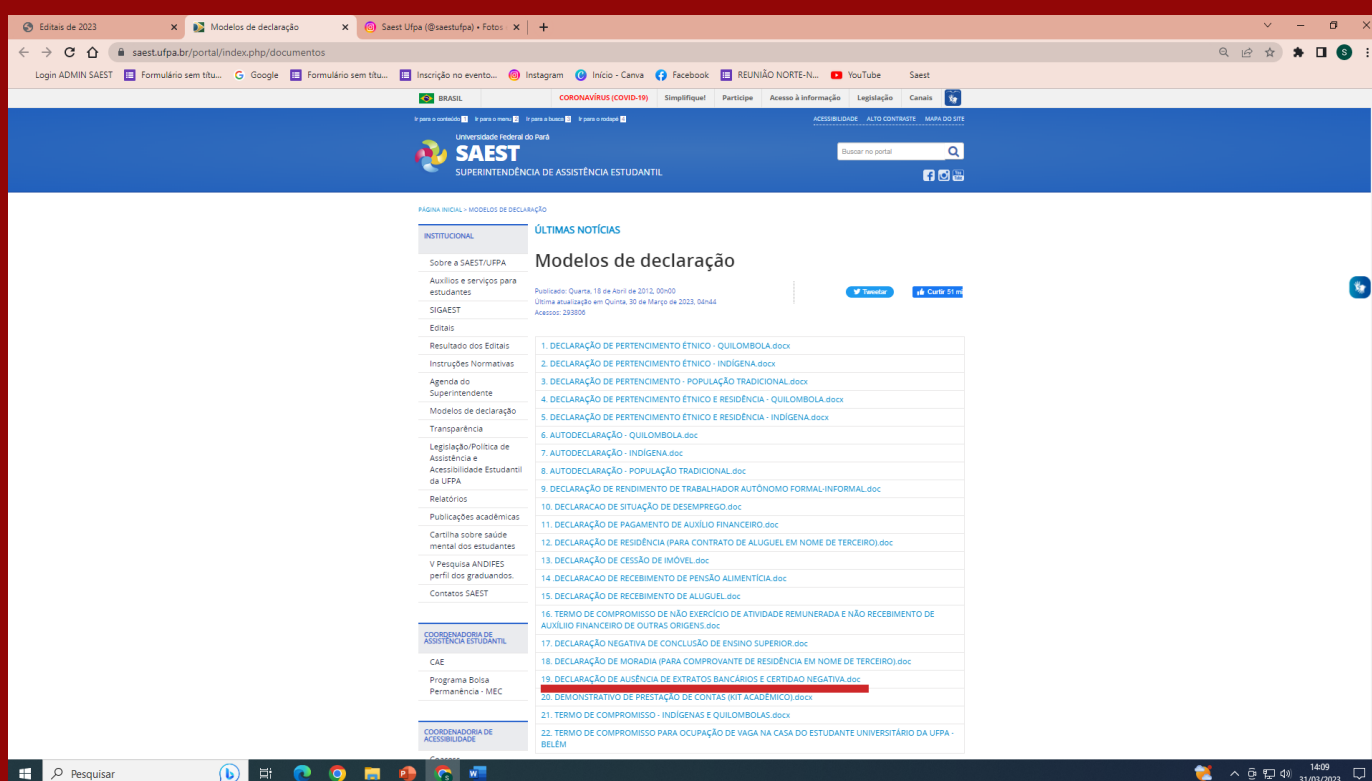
Editais de 2023 × Modelos de declaração × Saest Ufpa (@saestufpa) • Fotos × +

saest.ufpa.br/portal/index.php/documentos

Login ADMIN SAEST Formulário sem títu... Google Formulário sem títu... Inscrição no evento... Instagram Início - Canva Facebook REUNIÃO NORTE-N... YouTube Saest

BRASIL CORONAVÍRUS (COVID-19) Simplifique! Participe Acesso à informação Legislação Canais

Ir para o conteúdo 1 Ir para o menu 2 Ir para a busca 3 Ir para o rodapé 4 ACESSIBILIDADE ALTO CONTRASTE MAPA DO SITE

Universidade Federal do Pará
SAEST
SUPERINTENDÊNCIA DE ASSISTÊNCIA ESTUDANTIL

Buscar no portal

PÁGINA INICIAL > MODELOS DE DECLARAÇÃO

INSTITUCIONAL
Sobre a SAEST/UFPA
Auxílios e serviços para estudantes
SIGAEST
Editais
Resultado dos Editais
Instruções Normativas
Agenda do Superintendente
Modelos de declaração
Transparência
Legislação/Política de Assistência e Acessibilidade Estudantil da UFPA
Relatórios
Publicações acadêmicas
Cartilha sobre saúde mental dos estudantes
V Pesquisa ANDIFES perfil dos graduandos.
Contatos SAEST

COORDENADORIA DE ASSISTÊNCIA ESTUDANTIL
CAE
Programa Bolsa Permanência - MEC

COORDENADORIA DE ACESSIBILIDADE

ÚLTIMAS NOTÍCIAS

Modelos de declaração

Publicado: Quarta, 18 de Abril de 2012, 00h00
Última atualização em Quinta, 30 de Março de 2023, 04h44
Acessos: 293806

Tweetar Curtir 51 mi

1. DECLARAÇÃO DE PERTENCIMENTO ÉTNICO - QUILOMBOLA.docx
2. DECLARAÇÃO DE PERTENCIMENTO ÉTNICO - INDÍGENA.docx
3. DECLARAÇÃO DE PERTENCIMENTO - POPULAÇÃO TRADICIONAL.docx
4. DECLARAÇÃO DE PERTENCIMENTO ÉTNICO E RESIDÊNCIA - QUILOMBOLA.docx
5. DECLARAÇÃO DE PERTENCIMENTO ÉTNICO E RESIDÊNCIA - INDÍGENA.docx
6. AUTODECLARAÇÃO - QUILOMBOLA.doc
7. AUTODECLARAÇÃO - INDÍGENA.doc
8. AUTODECLARAÇÃO - POPULAÇÃO TRADICIONAL.doc
9. DECLARAÇÃO DE RENDIMENTO DE TRABALHADOR AUTÔNOMO FORMAL-INFORMAL.doc
10. DECLARACAO DE SITUAÇÃO DE DESEMPREGO.doc
11. DECLARAÇÃO DE PAGAMENTO DE AUXÍLIO FINANCEIRO.doc
12. DECLARAÇÃO DE RESIDÊNCIA (PARA CONTRATO DE ALUGUEL EM NOME DE TERCEIRO).doc
13. DECLARAÇÃO DE CESSÃO DE IMÓVEL.doc
14 .DECLARACAO DE RECEBIMENTO DE PENSÃO ALIMENTÍCIA.doc
15. DECLARAÇÃO DE RECEBIMENTO DE ALUGUEL.doc
16. TERMO DE COMPROMISSO DE NÃO EXERCÍCIO DE ATIVIDADE REMUNERADA E NÃO RECEBIMENTO DE AUXÍLIIO FINANCEIRO DE OUTRAS ORIGENS.doc
17. DECLARAÇÃO NEGATIVA DE CONCLUSÃO DE ENSINO SUPERIOR.doc
18. DECLARAÇÃO DE MORADIA (PARA COMPROVANTE DE RESIDÊNCIA EM NOME DE TERCEIRO).doc
19. DECLARAÇÃO DE AUSÊNCIA DE EXTRATOS BANCÁRIOS E CERTIDAO NEGATIVA.doc
20. DEMONSTRATIVO DE PRESTAÇÃO DE CONTAS (KIT ACADÊMICO).docx
21. TERMO DE COMPROMISSO - INDÍGENAS E QUILOMBOLAS.docx
22. TERMO DE COMPROMISSO PARA OCUPAÇÃO DE VAGA NA CASA DO ESTUDANTE UNIVERSITÁRIO DA UFPA - BELÉM

Pesquisar

14:09
31/03/2023